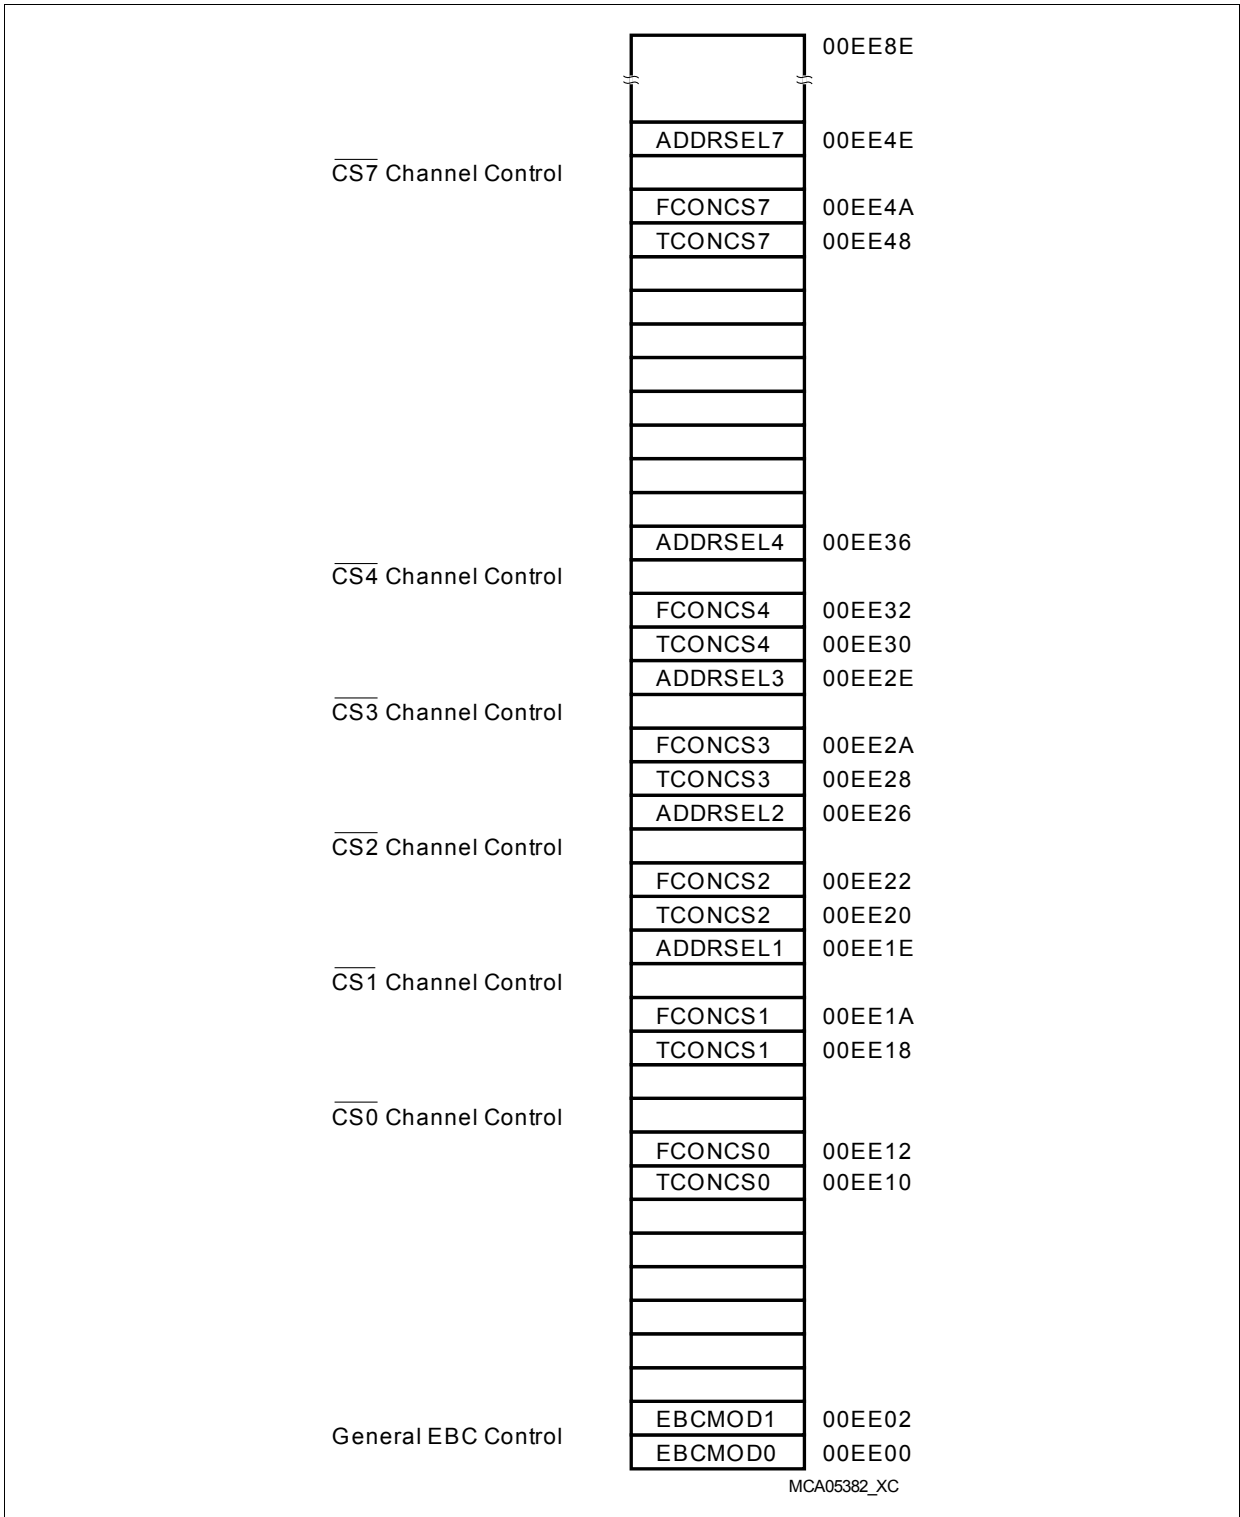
00EE8E

ADDRSEL7 00EE4E

$\overline{CS7}$ Channel Control

FCONCS7 00EE4A

TCONCS7 00EE48

ADDRSEL4 00EE36

$\overline{CS4}$ Channel Control

FCONCS4 00EE32

TCONCS4 00EE30

ADDRSEL3 00EE2E

$\overline{CS3}$ Channel Control

FCONCS3 00EE2A

TCONCS3 00EE28

ADDRSEL2 00EE26

$\overline{CS2}$ Channel Control

FCONCS2 00EE22

TCONCS2 00EE20

ADDRSEL1 00EE1E

$\overline{CS1}$ Channel Control

FCONCS1 00EE1A

TCONCS1 00EE18

$\overline{CS0}$ Channel Control

FCONCS0 00EE12

TCONCS0 00EE10

EBCMOD1 00EE02

General EBC Control

EBCMOD0 00EE00

MCA05382_XC